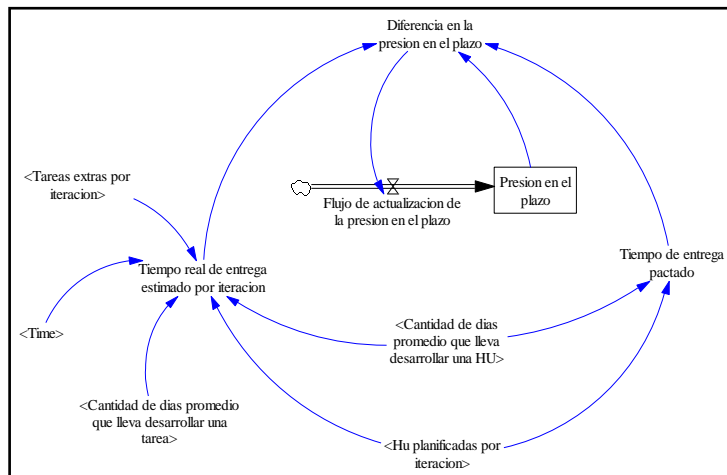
Diferencia en la presion en el plazo

<Tareas extras por iteracion>

Flujo de actualizacion de la presion en el plazo

Presion en el plazo

Tiempo de entrega pactado

Tiempo real de entrega estimado por iteracion

<Time>

<Cantidad de dias promedio que lleva desarrollar una HU>

<Cantidad de dias promedio que lleva desarrollar una tarea>

<Hu planificadas por iteracion>